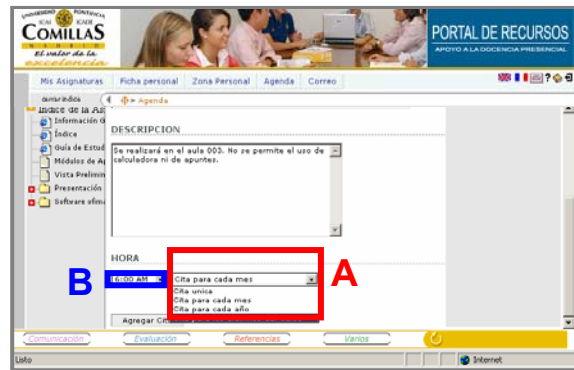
UNIVERSIDAD PONTIFICIA ICAI ICADE
COMILLAS
MADRID
El valor de la excelencia

PORTAL DE RECURSOS
APOYO A LA DOCENCIA PRESENCIAL

Mis Asignaturas | Ficha personal | Zona Personal | Agenda | Correo

Índice de la As
Información G
Índice
Guía de Estud
Módulos de Ap
Vista Prelimin
Presentación
Software ofimá

Agenda

DESCRIPCION

Se realizará en el aula 003. No se permite el uso de calculadora ni de apuntes.

HORA

B
6:00 AM
Cita para cada mes
Cita unica
Cita para cada mes
Cita para cada año
A

Agregar Cita

Comunicación | Evaluación | Referencias | Varios

Listo
Internet